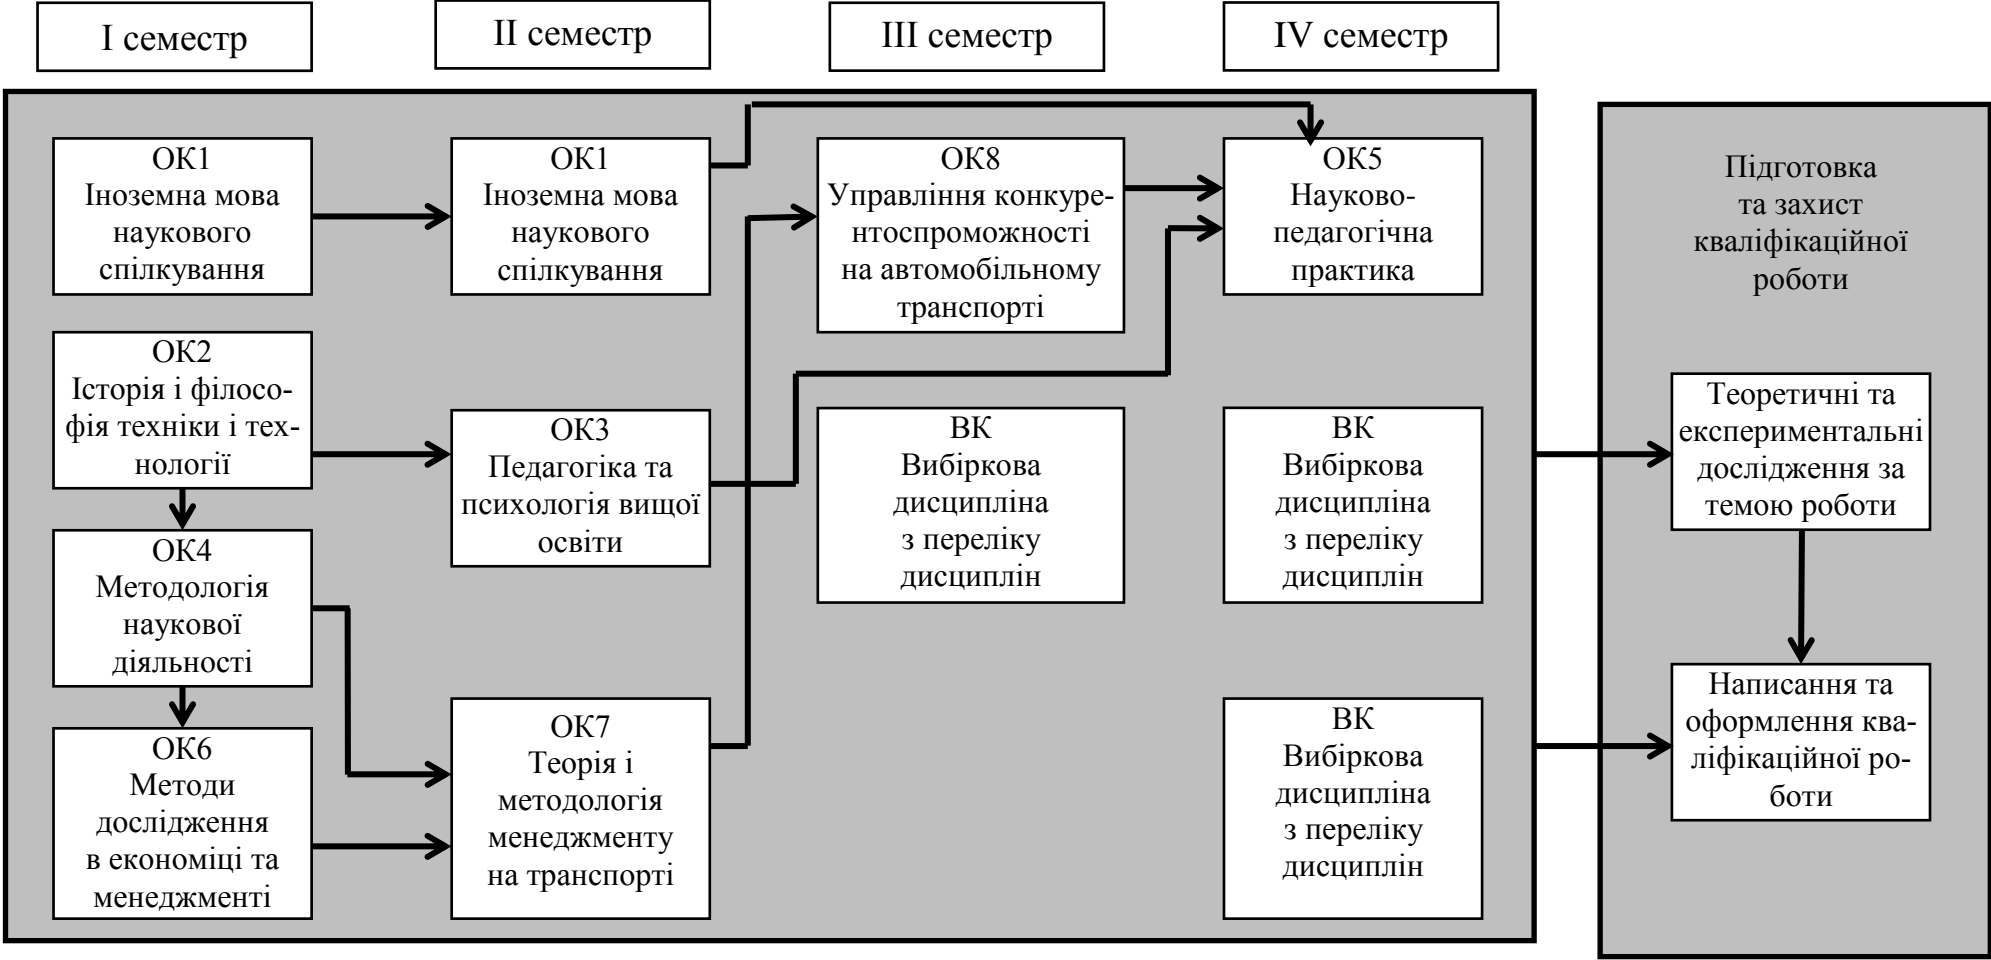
I семестр

II семестр

III семестр

IV семестр

ОК1
Іноземна мова наукового спілкування

ОК2
Історія і філософія техніки і технології

ОК4
Методологія наукової діяльності

ОК6
Методи дослідження в економіці та менеджменті

ОК1
Іноземна мова наукового спілкування

ОК3
Педагогіка та психологія вищої освіти

ОК7
Теорія і методологія менеджменту на транспорті

ОК8
Управління конкурентоспроможності на автомобільному транспорті

ВК
Вибіркова дисципліна з переліку дисциплін

ОК5
Науково-педагогічна практика

ВК
Вибіркова дисципліна з переліку дисциплін

ВК
Вибіркова дисципліна з переліку дисциплін

Підготовка та захист кваліфікаційної роботи

Теоретичні та експериментальні дослідження за темою роботи

Написання та оформлення кваліфікаційної роботи